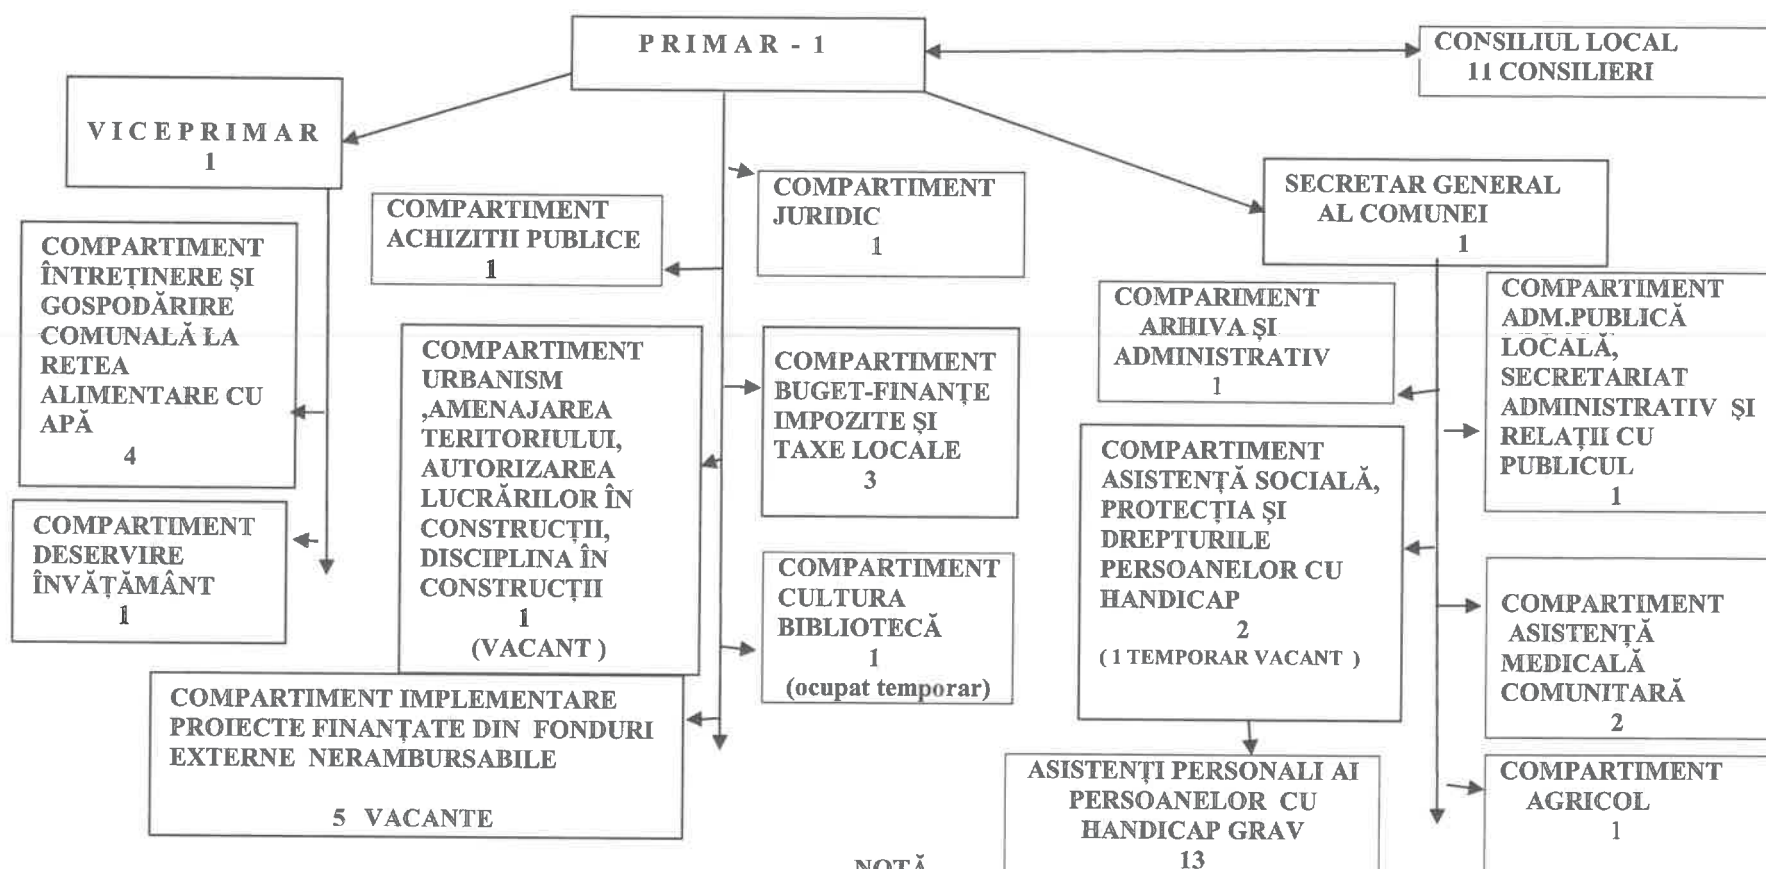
P R I M A R - 1

CONSILIUL LOCAL
11 CONSILIERI

V I C E P R I M A R
1

COMPARTIMENT ACHIZITII PUBLICE
1

COMPARTIMENT JURIDIC
1

SECRETAR GENERAL AL COMUNEI
1

COMPARTIMENT ÎNTREȚINERE ȘI GOSPODĂRIRE COMUNALĂ LA RETEA ALIMENTARE CU APĂ
4

COMPARIMENT ARHIVA ȘI ADMINISTRATIV
1

COMPARTIMENT ADM.PUBLICĂ LOCALĂ, SECRETARIAT ADMINISTRATIV ȘI RELAȚII CU PUBLICUL
1

COMPARTIMENT URBANISM ,AMENAJAREA TERITORIULUI, AUTORIZAREA LUCRĂRILOR ÎN CONSTRUCȚII, DISCIPLINA ÎN CONSTRUCȚII
1
(VACANT )

COMPARTIMENT BUGET-FINANȚE IMPOZITE ȘI TAXE LOCALE
3

COMPARTIMENT ASISTENȚĂ SOCIALĂ, PROTECȚIA ȘI DREPTURILE PERSOANELOR CU HANDICAP
2
( 1 TEMPORAR VACANT )

COMPARTIMENT DESERVIRE ÎNVĂȚĂMÂNT
1

COMPARTIMENT CULTURA BIBLIOTECĂ
1
(ocupat temporar)

COMPARTIMENT ASISTENȚĂ MEDICALĂ COMUNITARĂ
2

COMPARTIMENT IMPLEMENTARE PROIECTE FINANȚATE DIN FONDURI EXTERNE NERAMBURSABILE

5 VACANTE

ASISTENȚI PERSONALI AI PERSOANELOR CU HANDICAP GRAV
13

COMPARTIMENT AGRICOL
1

NOTĂ